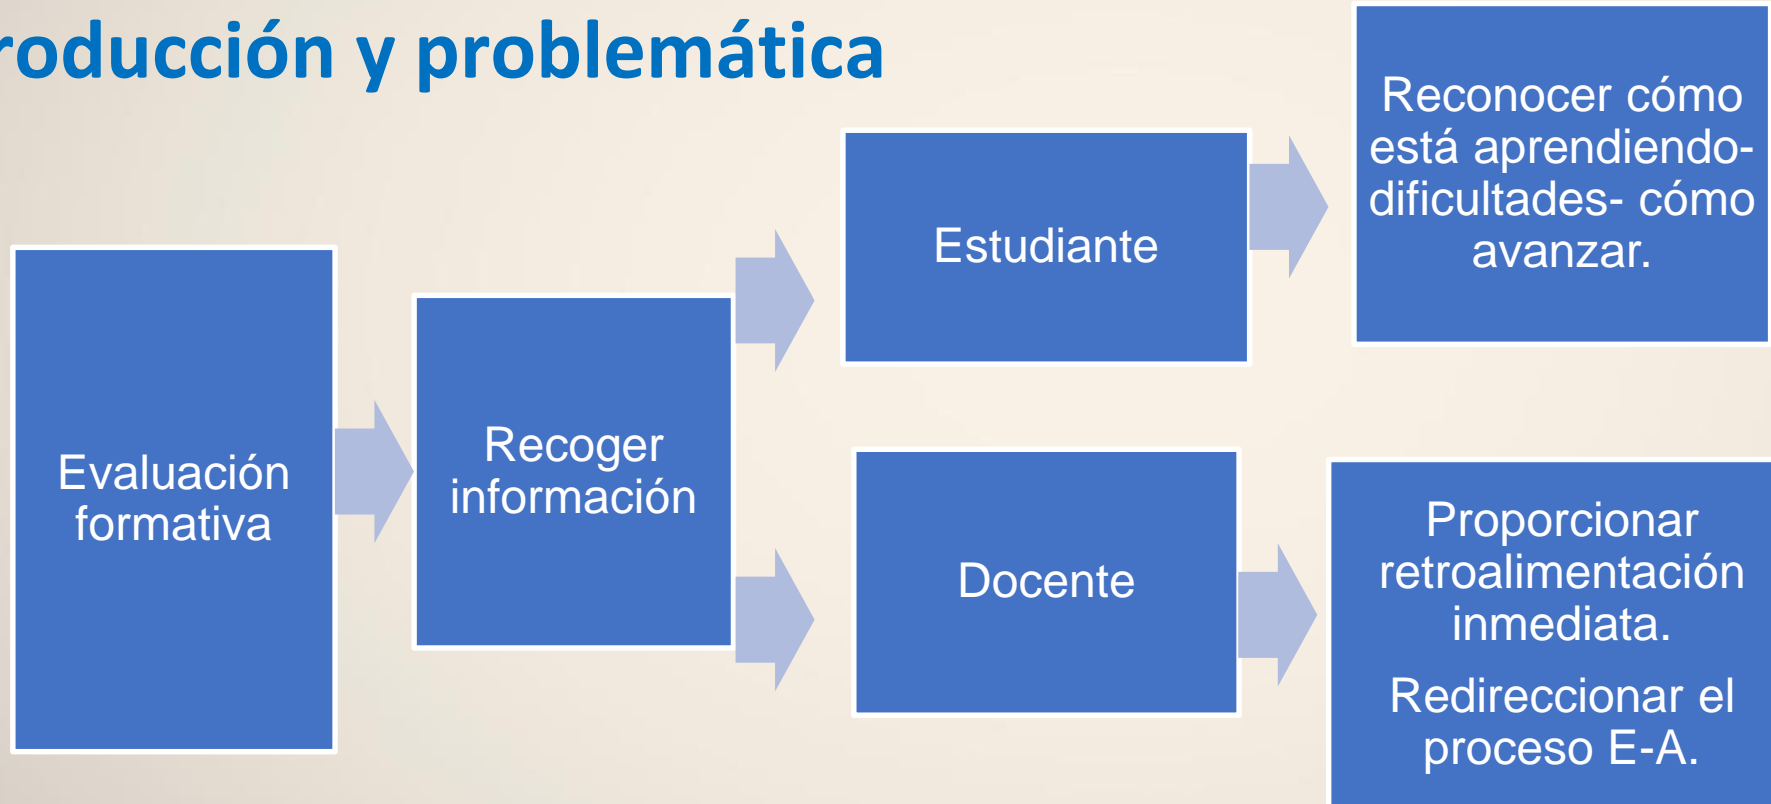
roducción y problemática

Evaluación formativa

Recoger información

Estudiante

Reconocer cómo está aprendiendo- dificultades- cómo avanzar.

Docente

Proporcionar retroalimentación inmediata.

Redireccionar el proceso E-A.